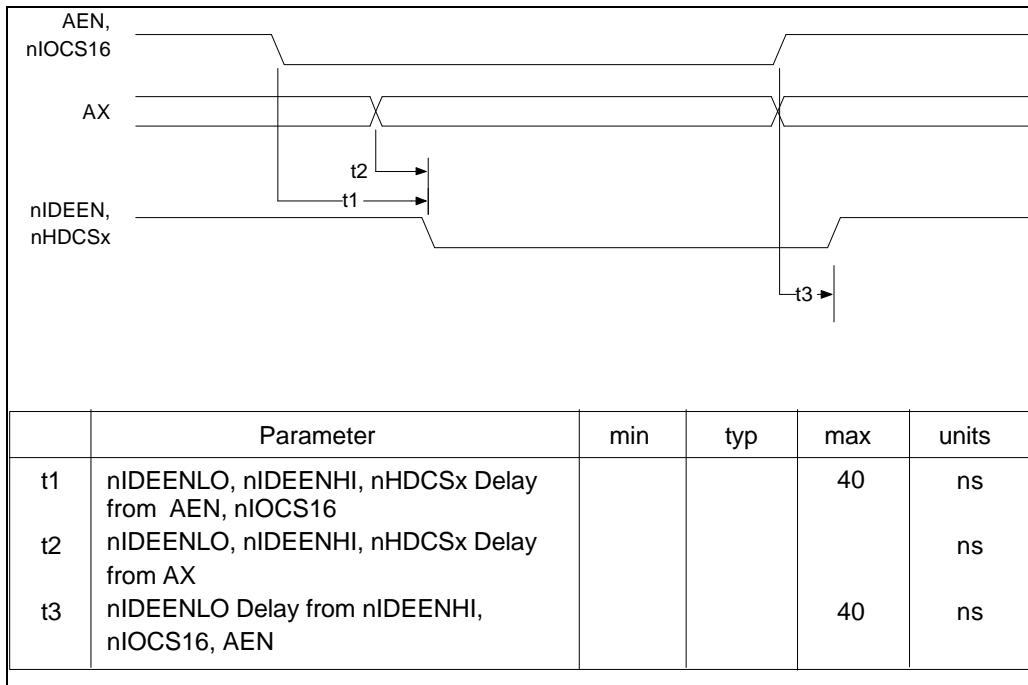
AEN, nIOCS16

AX

t2

t1

nIDEEN, nHDCSx

t3

|  | Parameter | min | typ | max | units |
|---|---|---|---|---|---|
| t1 | nIDEENLO, nIDEENHI, nHDCSx Delay from AEN, nIOCS16 |  |  | 40 | ns |
| t2 | nIDEENLO, nIDEENHI, nHDCSx Delay from AX |  |  |  | ns |
| t3 | nIDEENLO Delay from nIDEENHI, nIOCS16, AEN |  |  | 40 | ns |